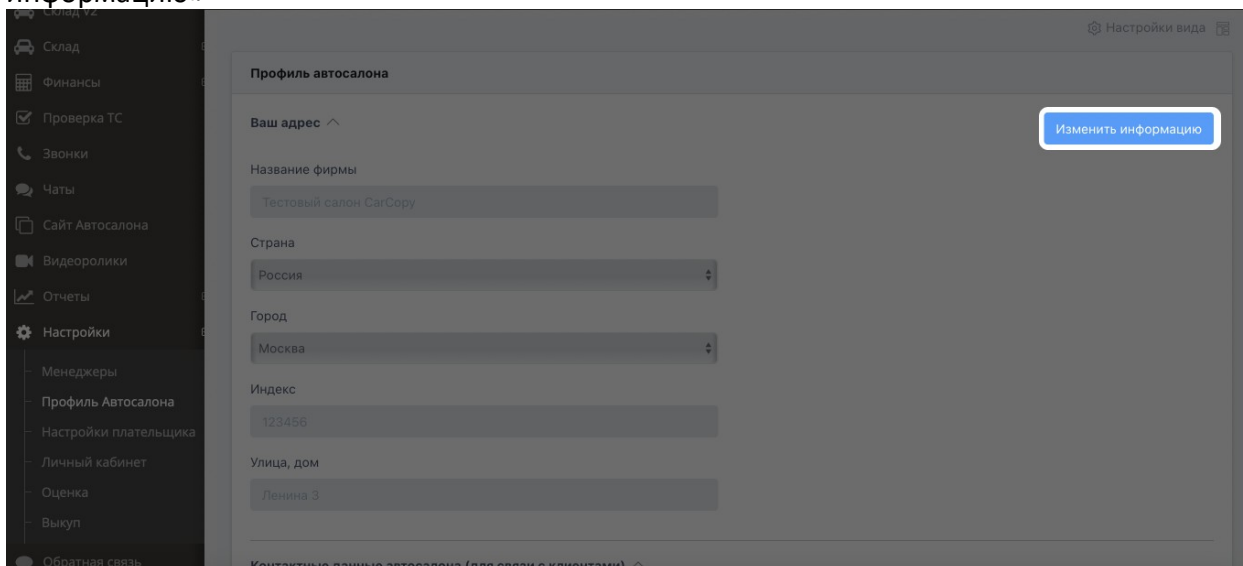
информацию».

Склад v2
Склад
Финансы
Проверка ТС
Звонки
Чаты
Сайт Автосалона
Видеоролики
Отчеты
Настройки
Менеджеры
Профиль Автосалона
Настройки плательщика
Личный кабинет
Оценка
Выкуп
Обратная связь

Настройки вида

Профиль автосалона

Ваш адрес

Изменить информацию

Название фирмы
Тестовый салон CarCopy

Страна
Россия

Город
Москва

Индекс
123456

Улица, дом
Ленина 3

Контактные данные автосалона (для связи с клиентами)